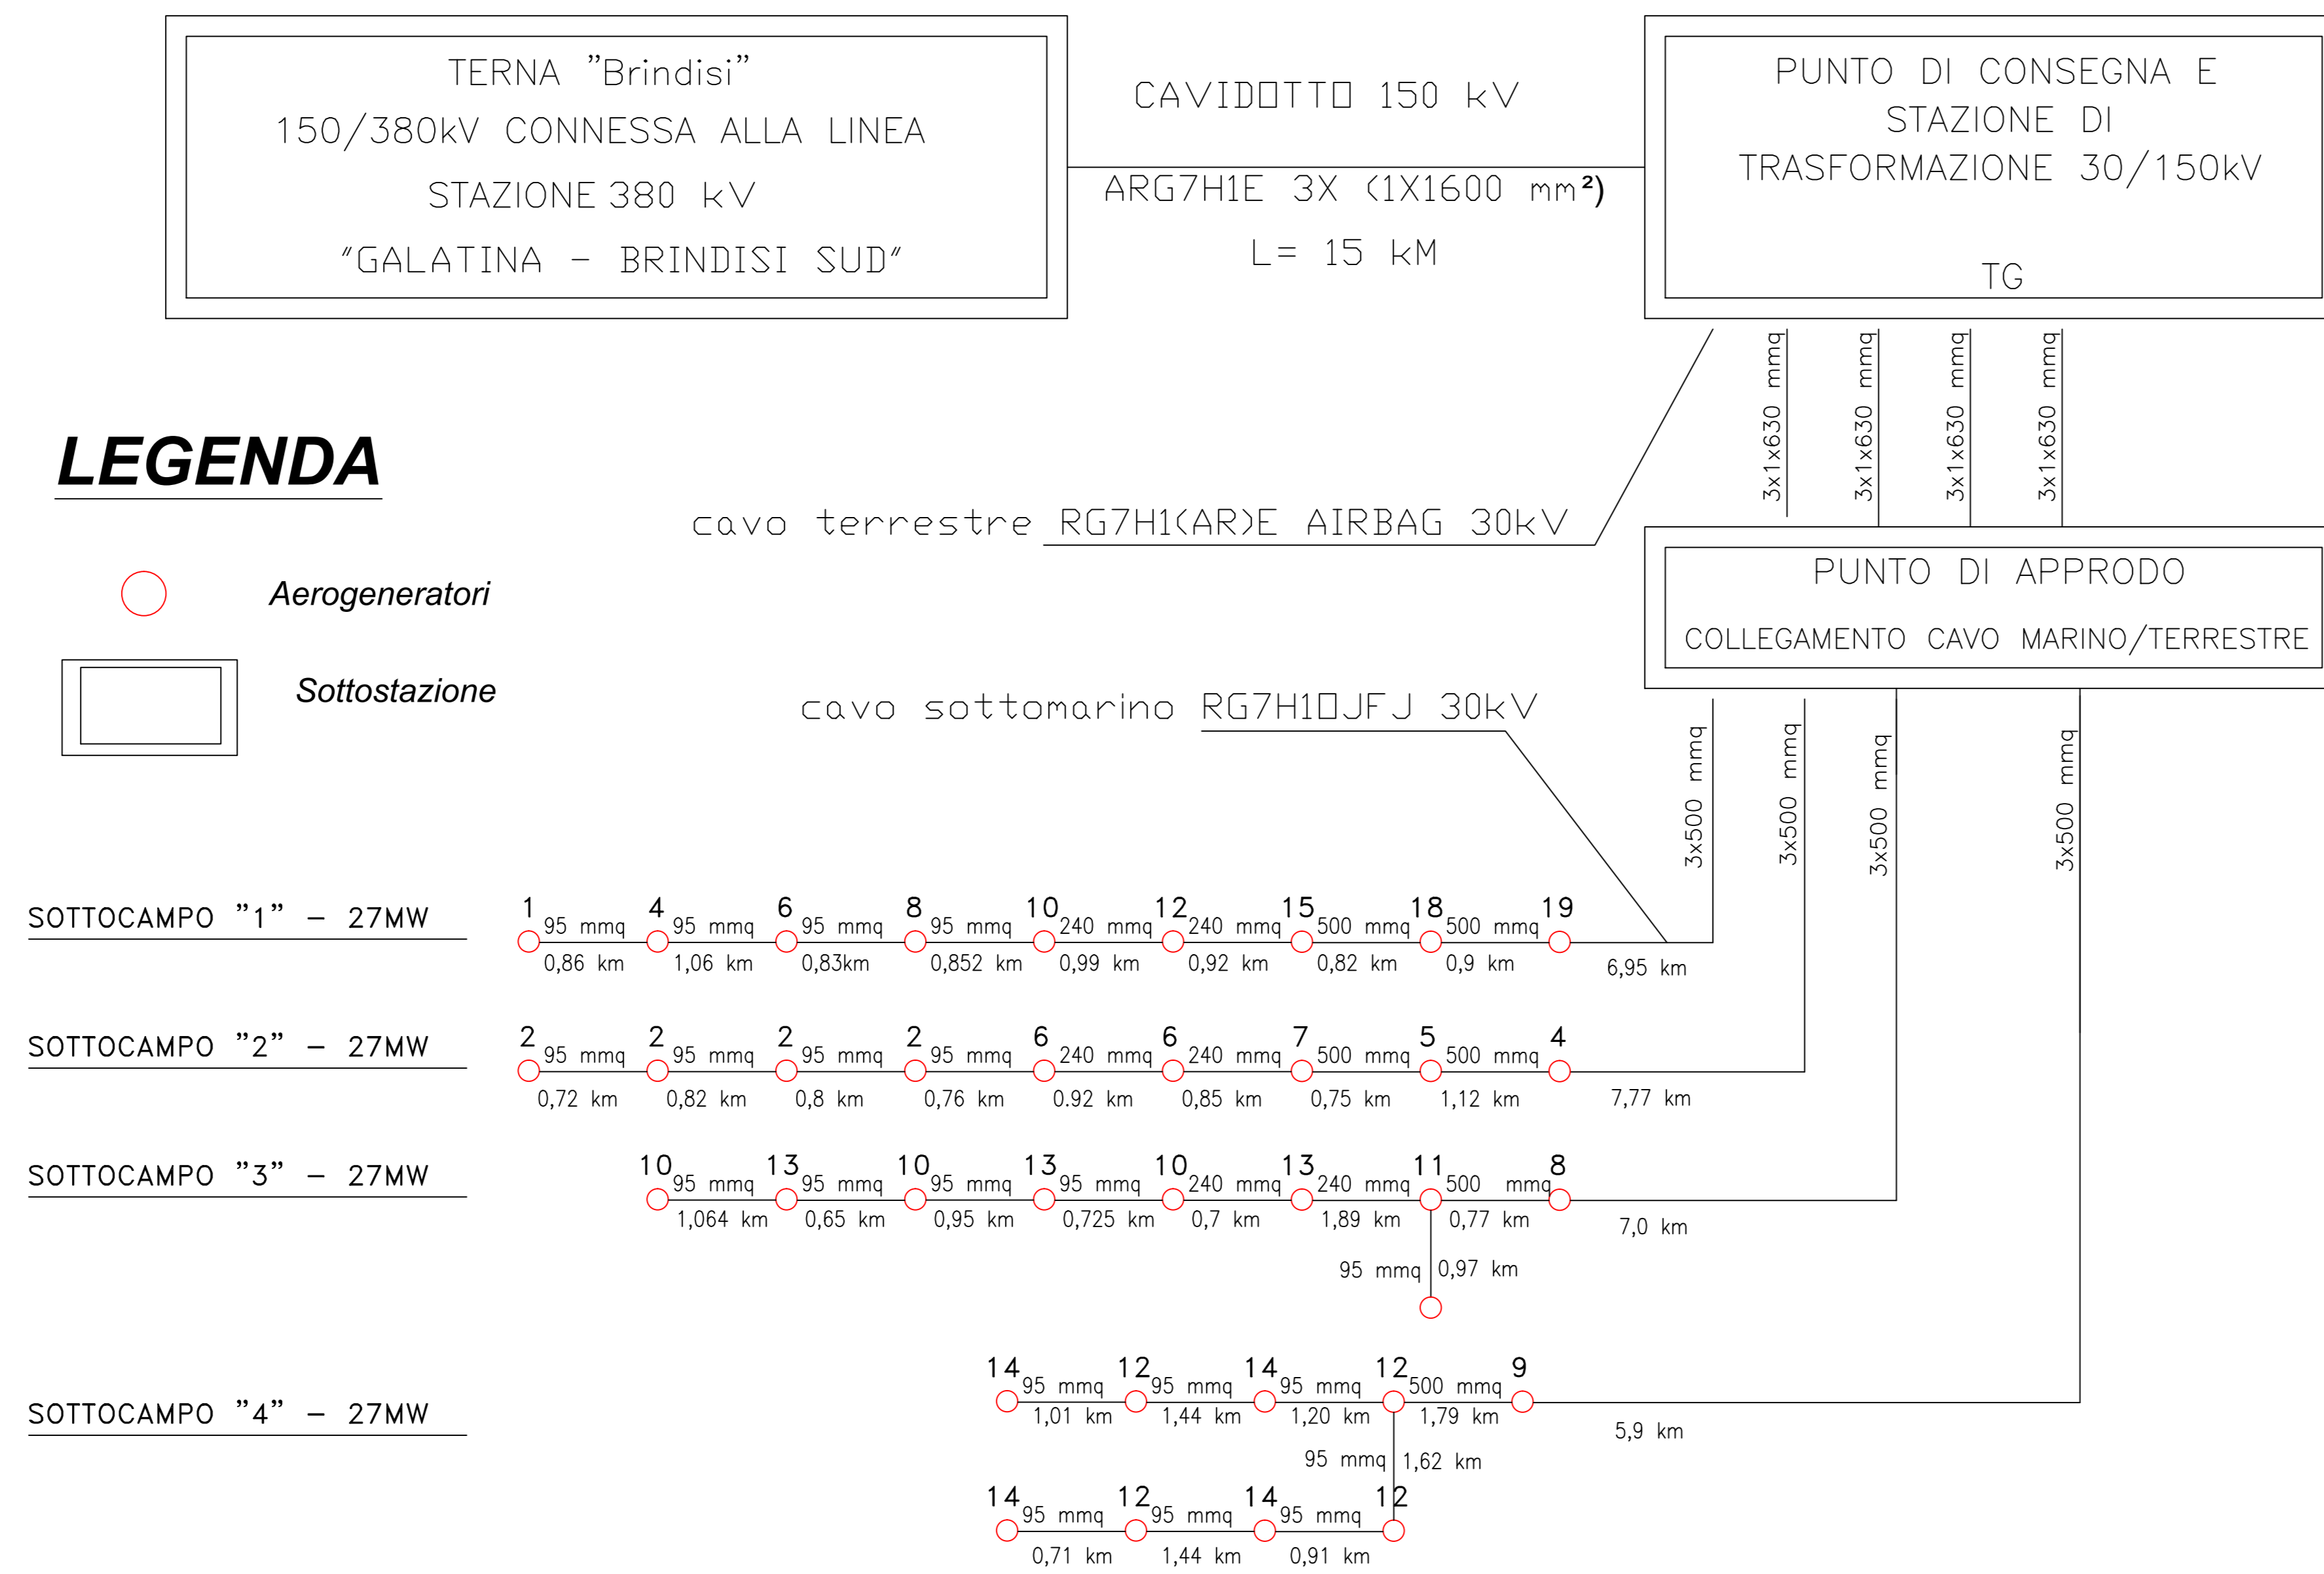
TERNA "Brindisi"
150/380kV CONNESSA ALLA LINEA
STAZIONE 380 kV
"GALATINA – BRINDISI SUD"

CAVIDOTTO 150 kV
ARG7H1E 3X (1X1600 mm²)
L= 15 kM

PUNTO DI CONSEGNA E STAZIONE DI TRASFORMAZIONE 30/150kV
TG

3x1x630 mmq
3x1x630 mmq
3x1x630 mmq
3x1x630 mmq

LEGENDA

Aerogeneratori

Sottostazione

cavo terrestre RG7H1(AR)E AIRBAG 30kV

PUNTO DI APPRODO
COLLEGAMENTO CAVO MARINO/TERRESTRE

cavo sottomarino RG7H1OJFJ 30kV

3x500 mmq
3x500 mmq
3x500 mmq
3x500 mmq

SOTTOCAMPO "1" – 27MW
1 95 mmq 4 95 mmq 6 95 mmq 8 95 mmq 10 240 mmq 12 240 mmq 15 500 mmq 18 500 mmq 19
0,86 km 1,06 km 0,83km 0,852 km 0,99 km 0,92 km 0,82 km 0,9 km 6,95 km

SOTTOCAMPO "2" – 27MW
2 95 mmq 2 95 mmq 2 95 mmq 2 95 mmq 6 240 mmq 6 240 mmq 7 500 mmq 5 500 mmq 4
0,72 km 0,82 km 0,8 km 0,76 km 0.92 km 0,85 km 0,75 km 1,12 km 7,77 km

SOTTOCAMPO "3" – 27MW
10 95 mmq 13 95 mmq 10 95 mmq 13 95 mmq 10 240 mmq 13 240 mmq 11 500 mmq 8
1,064 km 0,65 km 0,95 km 0,725 km 0,7 km 1,89 km 0,77 km 7,0 km
95 mmq 0,97 km

SOTTOCAMPO "4" – 27MW
14 95 mmq 12 95 mmq 14 95 mmq 12 500 mmq 9
1,01 km 1,44 km 1,20 km 1,79 km 5,9 km
95 mmq 1,62 km
14 95 mmq 12 95 mmq 14 95 mmq 12
0,71 km 1,44 km 0,91 km